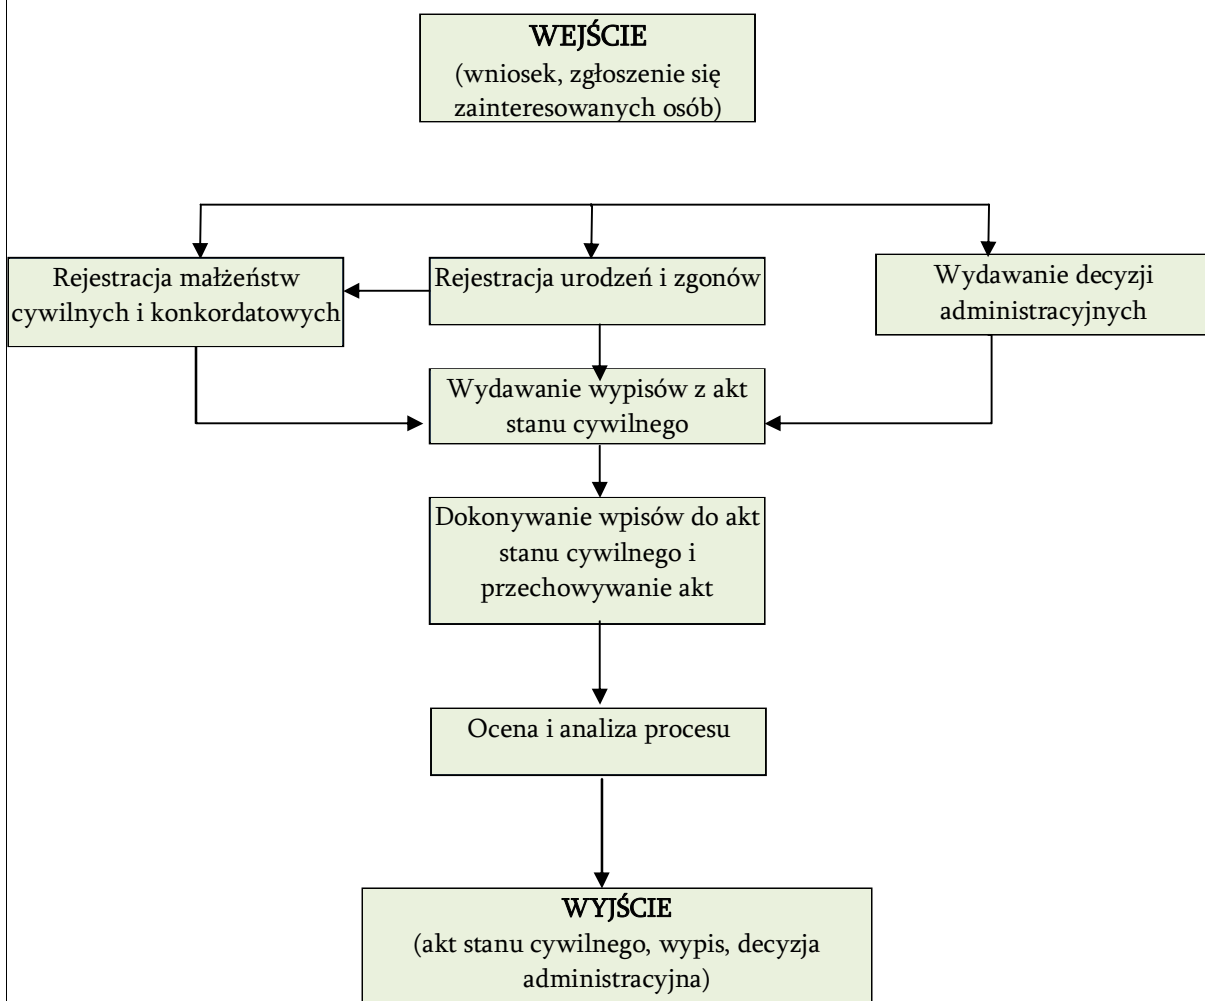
WEJŚCIE
(wniosek, zgłoszenie się zainteresowanych osób)

Rejestracja małżeństw cywilnych i konkordatowych

Rejestracja urodzeń i zgonów

Wydawanie decyzji administracyjnych

Wydawanie wypisów z akt stanu cywilnego

Dokonywanie wpisów do akt stanu cywilnego i przechowywanie akt

Ocena i analiza procesu

WYJŚCIE
(akt stanu cywilnego, wypis, decyzja administracyjna)